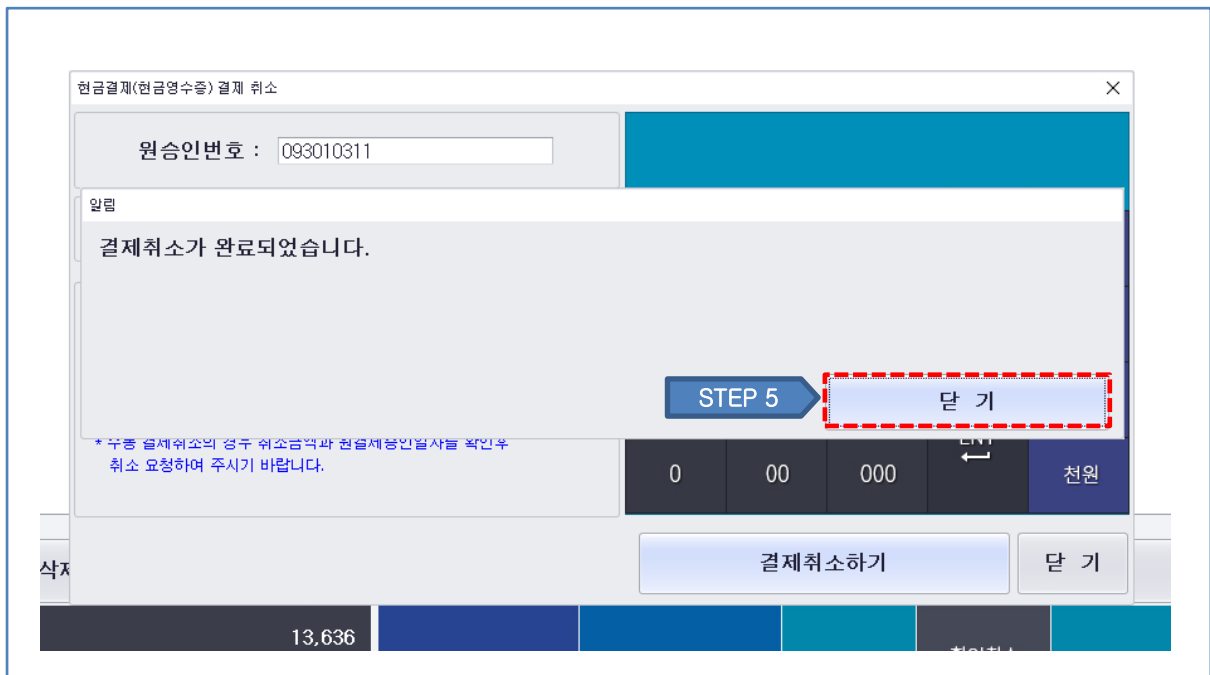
현금결제(현금영수증) 결제 취소

원승인번호 : 093010311

알림

결제취소가 완료되었습니다.

STEP 5

닫 기

* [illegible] 결제취소의 경우 취소금액과 현금제공인일자를 확인후 취소 요청하여 주시기 바랍니다.

0
00
000
ENT
천원

결제취소하기

닫 기

삭자

13,636

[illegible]